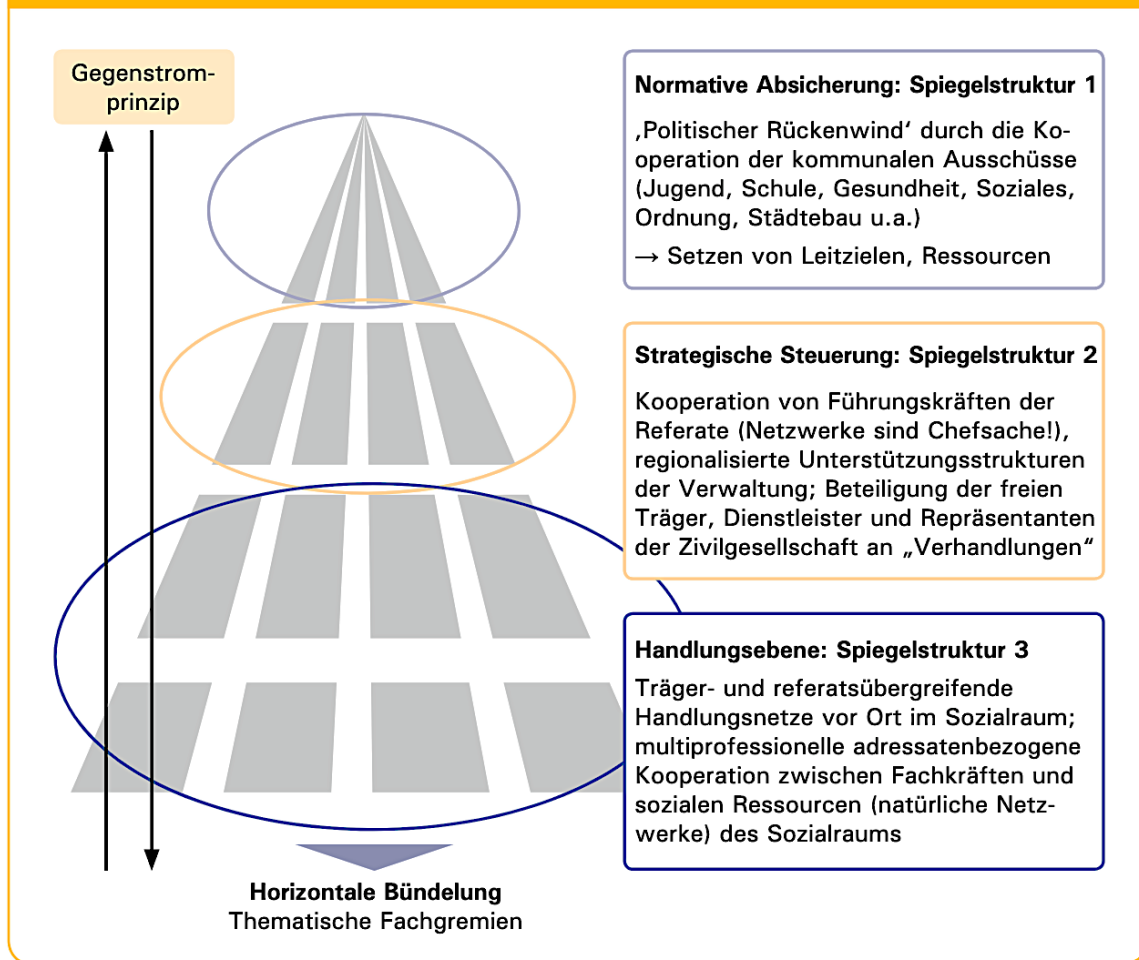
Gegenstromprinzip

**Normative Absicherung: Spiegelstruktur 1**

‚Politischer Rückenwind' durch die Kooperation der kommunalen Ausschüsse (Jugend, Schule, Gesundheit, Soziales, Ordnung, Städtebau u.a.)

→ Setzen von Leitzielen, Ressourcen

**Strategische Steuerung: Spiegelstruktur 2**

Kooperation von Führungskräften der Referate (Netzwerke sind Chefsache!), regionalisierte Unterstützungsstrukturen der Verwaltung; Beteiligung der freien Träger, Dienstleister und Repräsentanten der Zivilgesellschaft an „Verhandlungen"

**Handlungsebene: Spiegelstruktur 3**

Träger- und referatsübergreifende Handlungsnetze vor Ort im Sozialraum; multiprofessionelle adressatenbezogene Kooperation zwischen Fachkräften und sozialen Ressourcen (natürliche Netzwerke) des Sozialraums

**Horizontale Bündelung**
Thematische Fachgremien